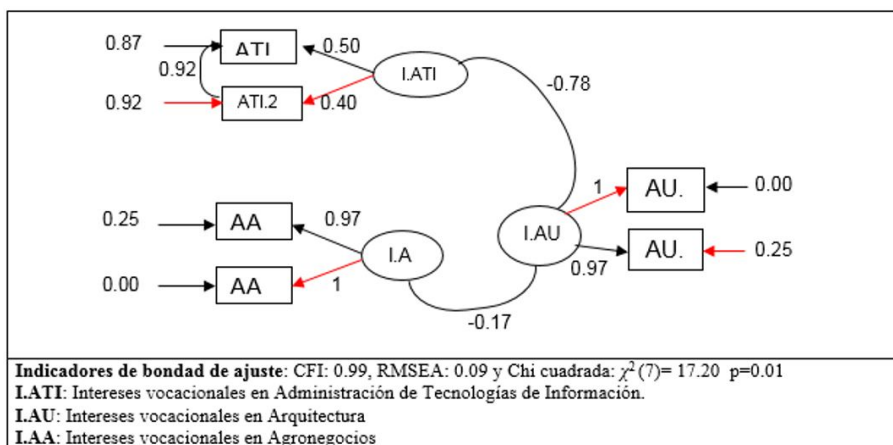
0.87
ATI
0.50
0.92
I.ATI
0.92
ATI.2
0.40
-0.78
1
AU.
0.00
0.25
AA
0.97
I.AU
I.A
AU.
0.25
0.97
0.00
AA
1
-0.17

**Indicadores de bondad de ajuste**: CFI: 0.99, RMSEA: 0.09 y Chi cuadrada: $\chi^2(7)$= 17.20 p=0.01
**I.ATI**: Intereses vocacionales en Administración de Tecnologías de Información.
**I.AU**: Intereses vocacionales en Arquitectura
**I.AA**: Intereses vocacionales en Agronegocios